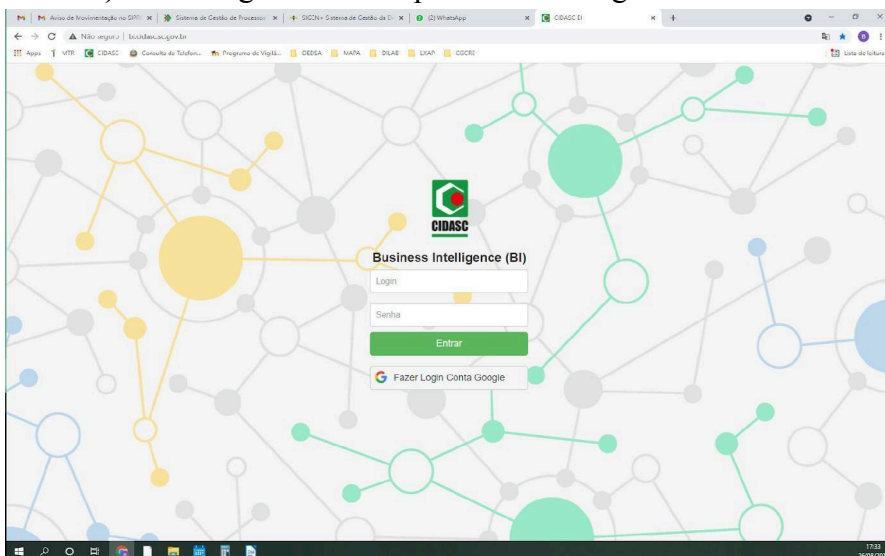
M | M Aviso de Movimentação no SIPR × | Sistema de Gestão de Processos × | SIGEN+ Sistema de Gestão de D × | (2) WhatsApp × | CIDASC BI × | +

Não seguro | bi.cidasc.sc.gov.br

Apps | MTR | CIDASC | Consulta de Telefon... | Programa de Vigilâ... | DEDSA | MAPA | DILAB | LXAP | COCRE | Lista de leitura

CIDASC

Business Intelligence (BI)

Login

Senha

Entrar

Fazer Login Conta Google

17:33